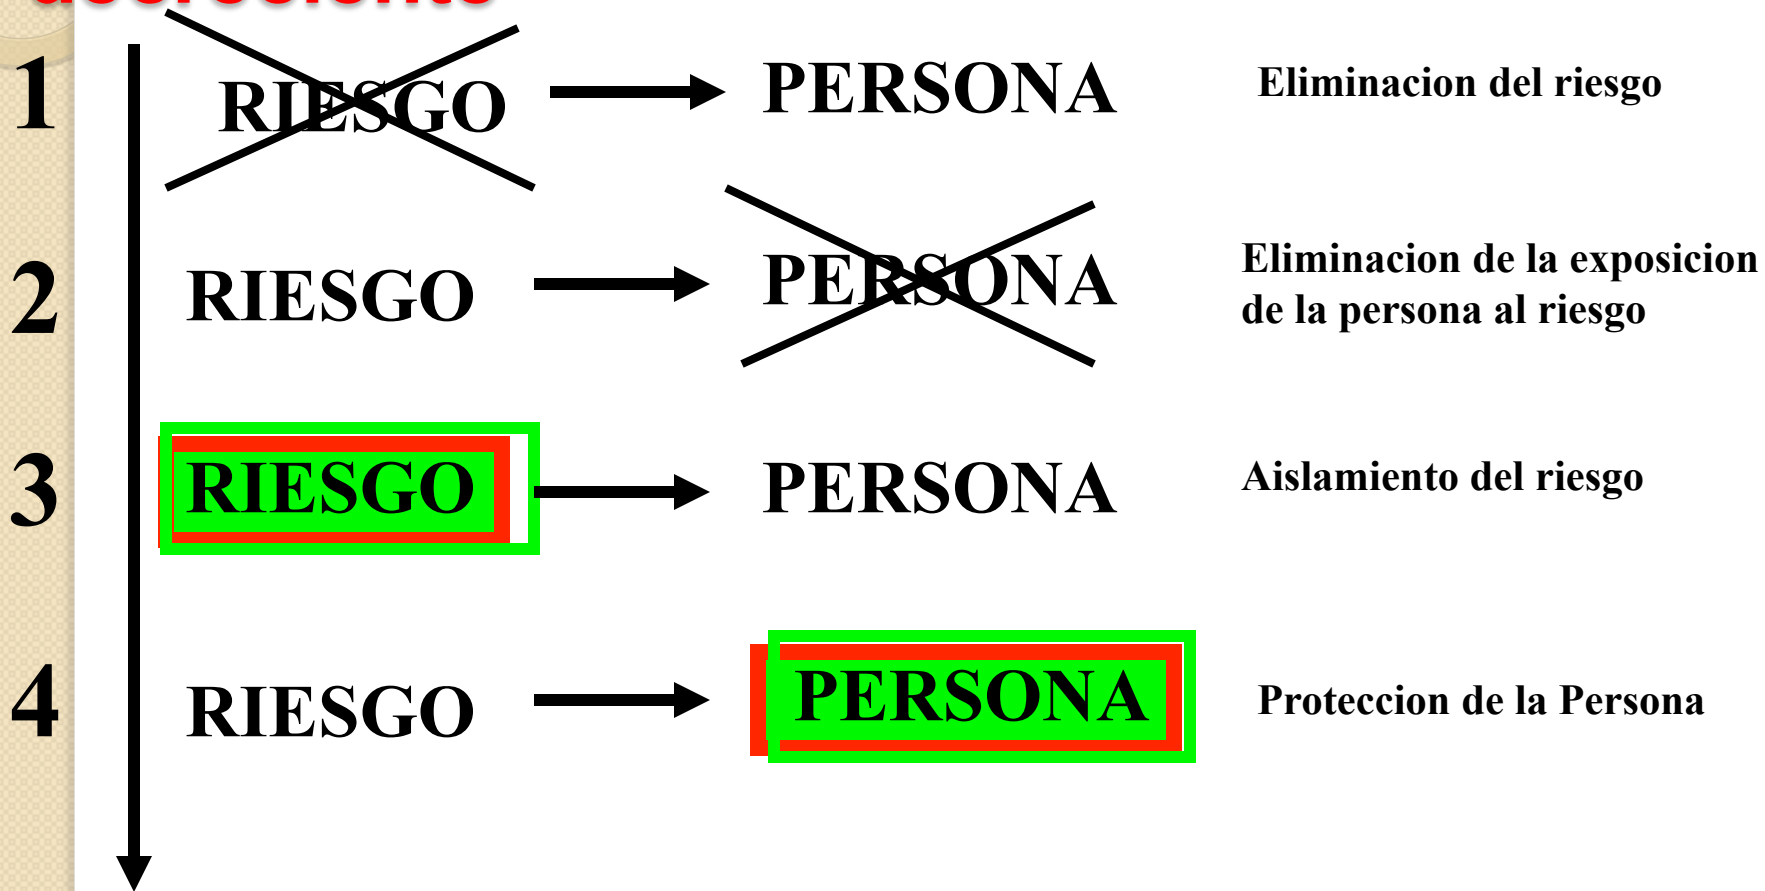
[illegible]

1 RIESGO → PERSONA Eliminacion del riesgo

2 RIESGO → PERSONA Eliminacion de la exposicion de la persona al riesgo

3 RIESGO → PERSONA Aislamiento del riesgo

4 RIESGO → PERSONA Proteccion de la Persona